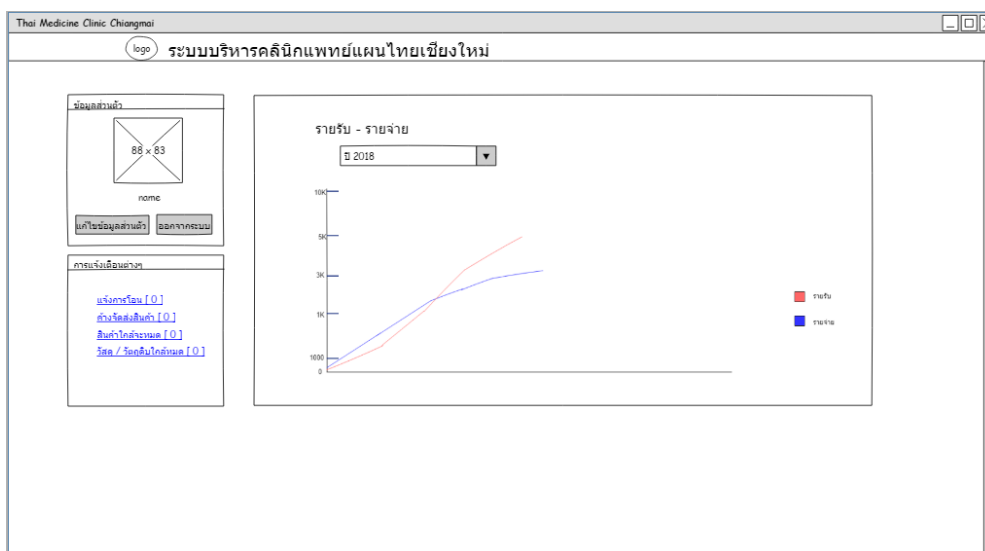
Thai Medicine Clinic Chiangmai

logo ระบบบริหารคลินิกแพทย์แผนไทยเชียงใหม่

ข้อมูลส่วนตัว

88 x 83

name

แก้ไขข้อมูลส่วนตัว ออกจากระบบ

การแจ้งเตือนต่างๆ

แจ้งการโอน [ 0 ]
ค้างจัดส่งสินค้า [ 0 ]
สินค้าใกล้จะหมด [ 0 ]
วัสดุ / วัตถุดิบใกล้หมด [ 0 ]

รายรับ - รายจ่าย

ปี 2018

10K
5K
3K
1K
1000
0

รายรับ
รายจ่าย